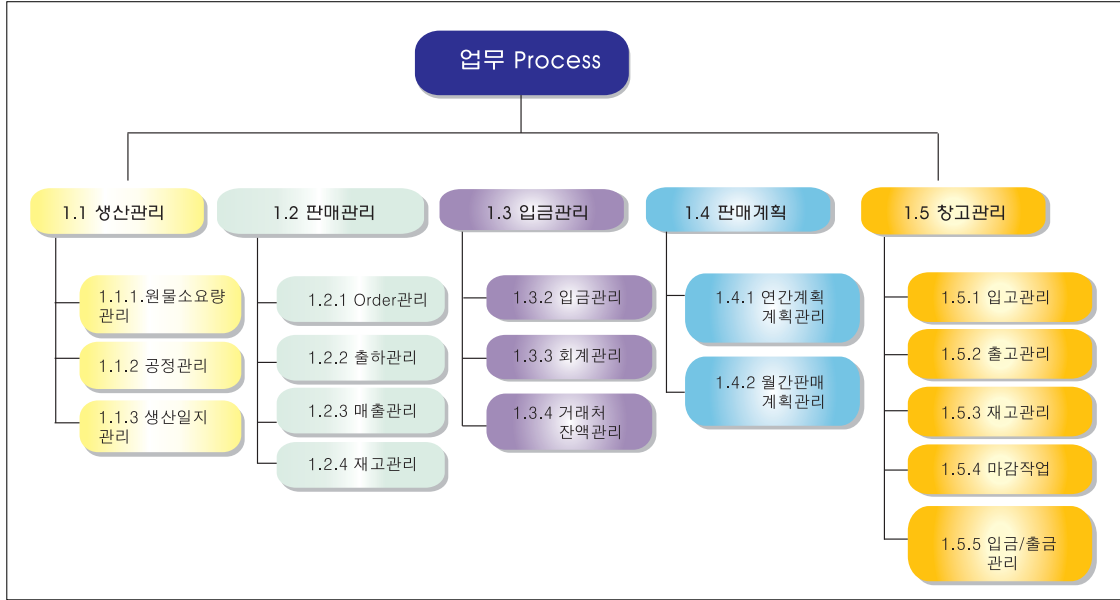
업무 Process

1.1 생산관리

1.1.1.원물소요량 관리

1.1.2 공정관리

1.1.3 생산일지 관리

1.2 판매관리

1.2.1 Order관리

1.2.2 출하관리

1.2.3 매출관리

1.2.4 재고관리

1.3 입금관리

1.3.2 입금관리

1.3.3 회계관리

1.3.4 거래처 잔액관리

1.4 판매계획

1.4.1 연간계획 계획관리

1.4.2 월간판매 계획관리

1.5 창고관리

1.5.1 입고관리

1.5.2 출고관리

1.5.3 재고관리

1.5.4 마감작업

1.5.5 입금/출금 관리